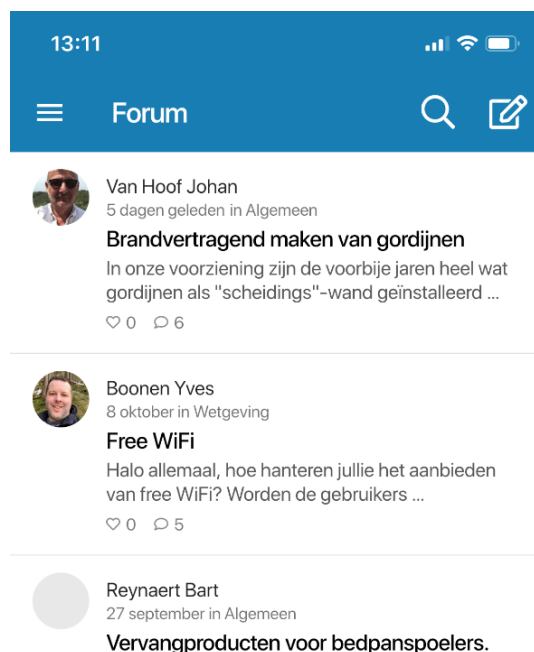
13:11

Forum

Van Hoof Johan
5 dagen geleden in Algemeen
Brandvertragend maken van gordijnen
In onze voorziening zijn de voorbije jaren heel wat gordijnen als "scheidings"-wand geïnstalleerd ...
♡0 6

Boonen Yves
8 oktober in Wetgeving
Free WiFi
Halo allemaal, hoe hanteren jullie het aanbieden van free WiFi? Worden de gebruikers ...
♡0 5

Reynaert Bart
27 september in Algemeen
Vervangproducten voor bedpanspoelers.